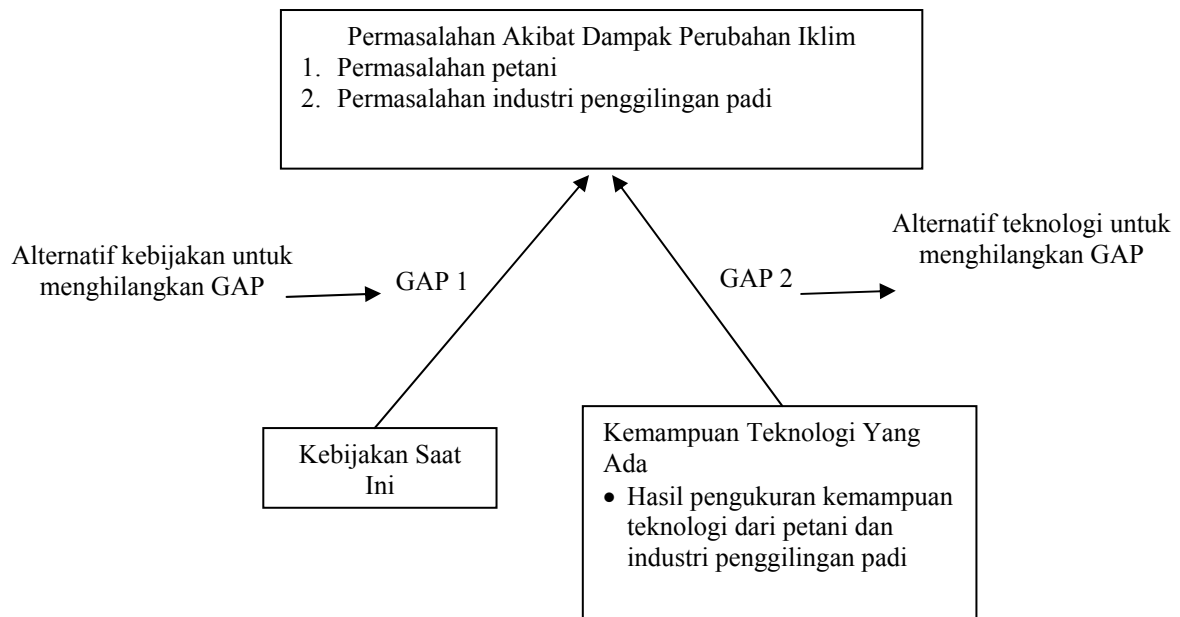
Permasalahan Akibat Dampak Perubahan Iklim
1. Permasalahan petani
2. Permasalahan industri penggilingan padi

Alternatif kebijakan untuk menghilangkan GAP

GAP 1

GAP 2

Alternatif teknologi untuk menghilangkan GAP

Kebijakan Saat Ini

Kemampuan Teknologi Yang Ada
- Hasil pengukuran kemampuan teknologi dari petani dan industri penggilingan padi